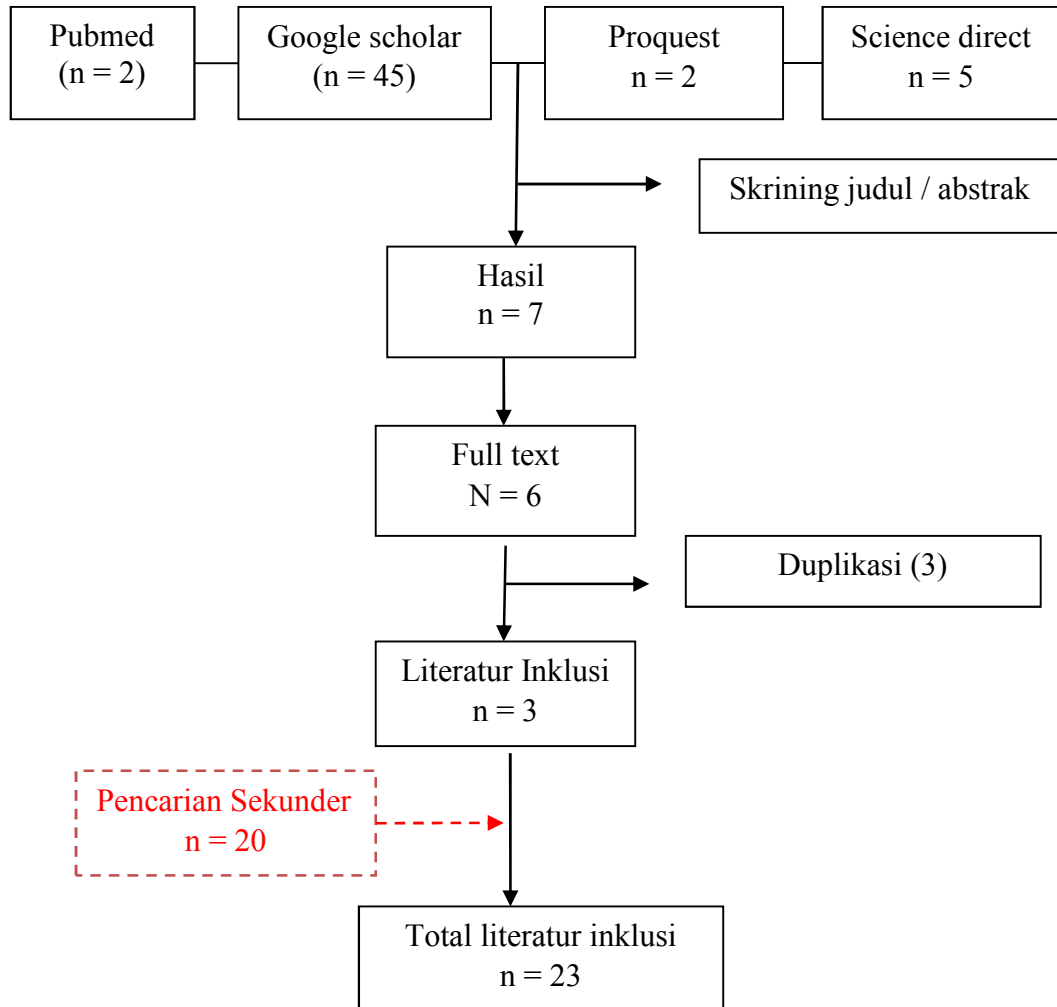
Pubmed
(n = 2)

Google scholar
(n = 45)

Proquest
n = 2

Science direct
n = 5

Skrining judul / abstrak

Hasil
n = 7

Full text
N = 6

Duplikasi (3)

Literatur Inklusi
n = 3

Pencarian Sekunder
n = 20

Total literatur inklusi
n = 23